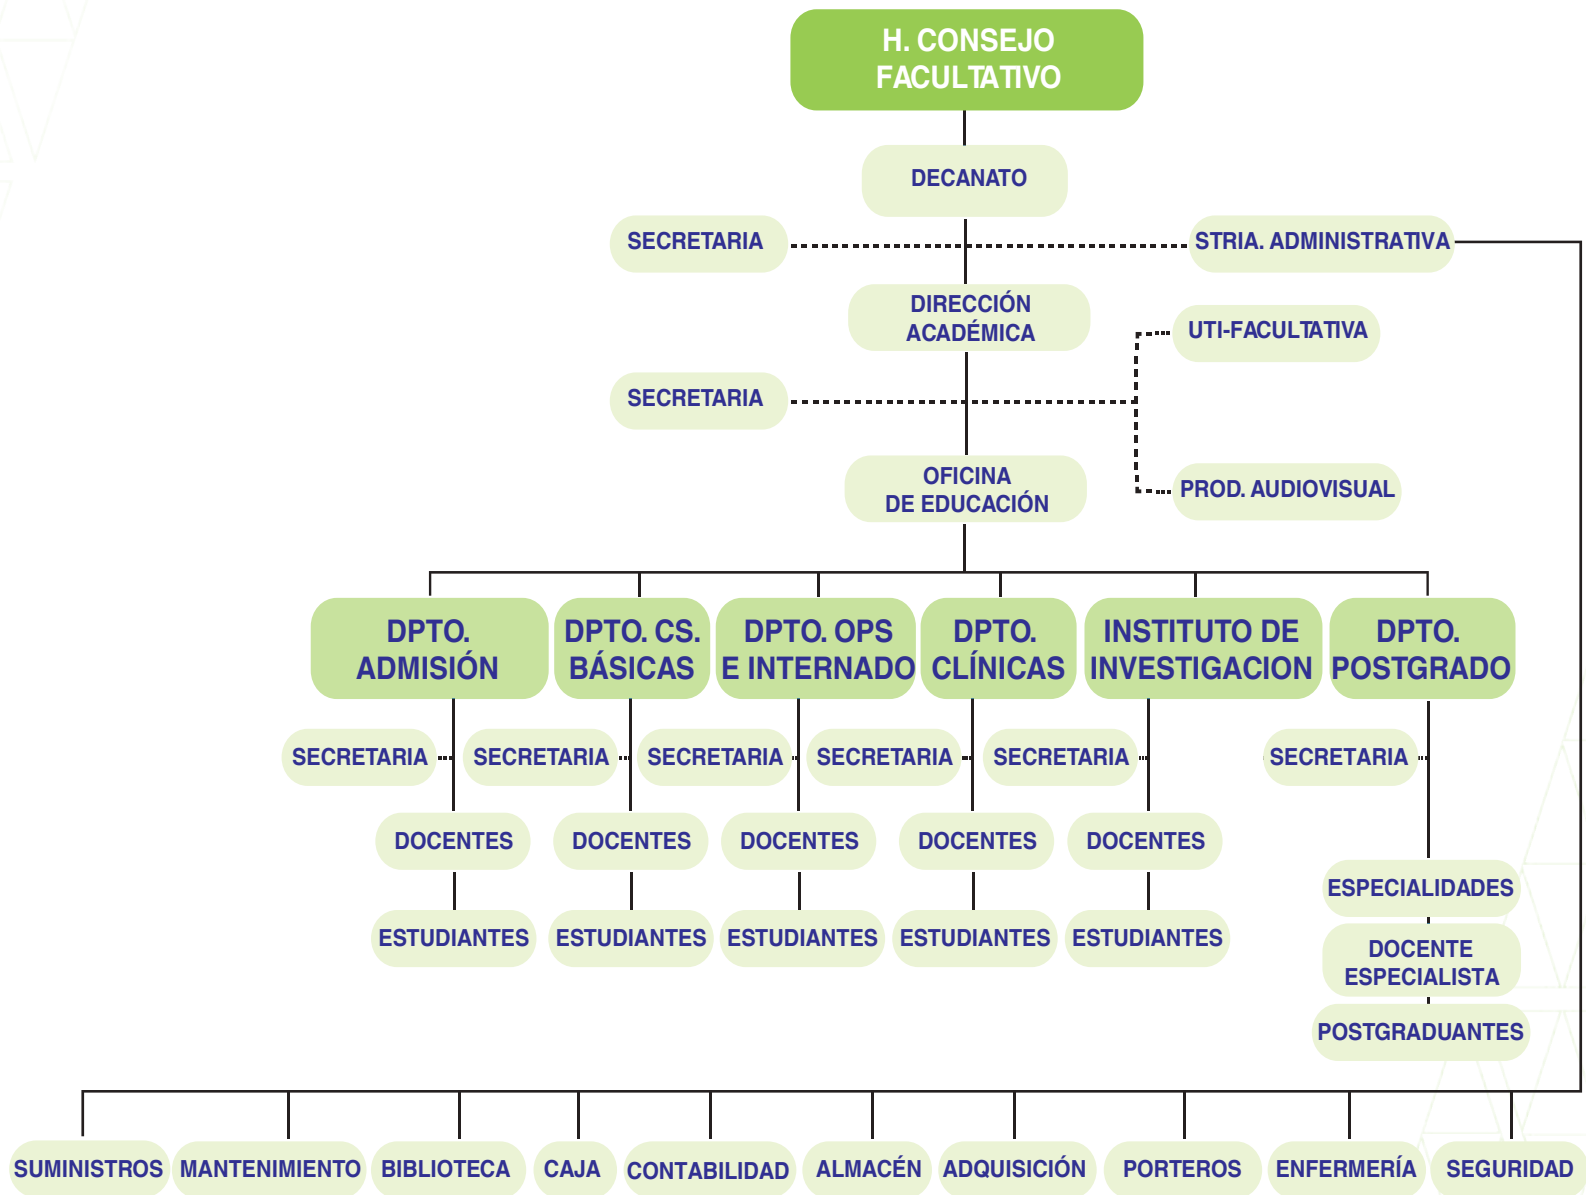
H. CONSEJO FACULTATIVO

DECANATO

SECRETARIA

STRIA. ADMINISTRATIVA

DIRECCIÓN ACADÉMICA

UTI-FACULTATIVA

SECRETARIA

OFICINA DE EDUCACIÓN

PROD. AUDIOVISUAL

DPTO. ADMISIÓN

DPTO. CS. BÁSICAS

DPTO. OPS E INTERNADO

DPTO. CLÍNICAS

INSTITUTO DE INVESTIGACION

DPTO. POSTGRADO

SECRETARIA

SECRETARIA

SECRETARIA

SECRETARIA

SECRETARIA

SECRETARIA

DOCENTES

DOCENTES

DOCENTES

DOCENTES

DOCENTES

ESPECIALIDADES

ESTUDIANTES

ESTUDIANTES

ESTUDIANTES

ESTUDIANTES

ESTUDIANTES

DOCENTE ESPECIALISTA

POSTGRADUANTES

SUMINISTROS

MANTENIMIENTO

BIBLIOTECA

CAJA

CONTABILIDAD

ALMACÉN

ADQUISICIÓN

PORTEROS

ENFERMERÍA

SEGURIDAD